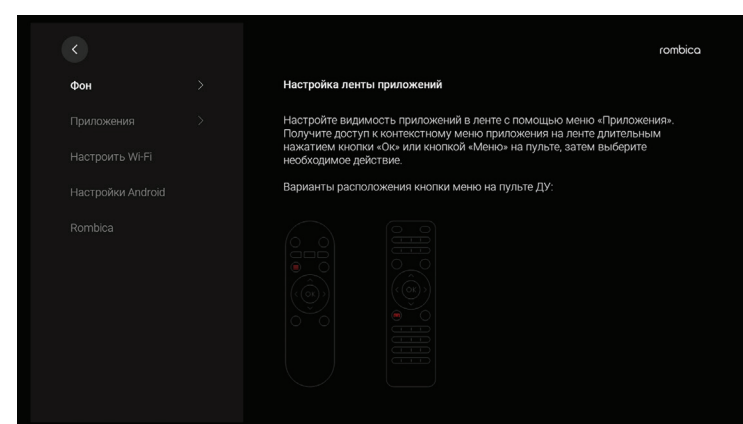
rombica

Фон

Приложения

Настроить Wi-Fi

Настройки Android

Rombica

Настройка ленты приложений

Настройте видимость приложений в ленте с помощью меню «Приложения». Получите доступ к контекстному меню приложения на ленте длительным нажатием кнопки «Ок» или кнопкой «Меню» на пульте, затем выберите необходимое действие.

Варианты расположения кнопки меню на пульте ДУ:

OK

OK